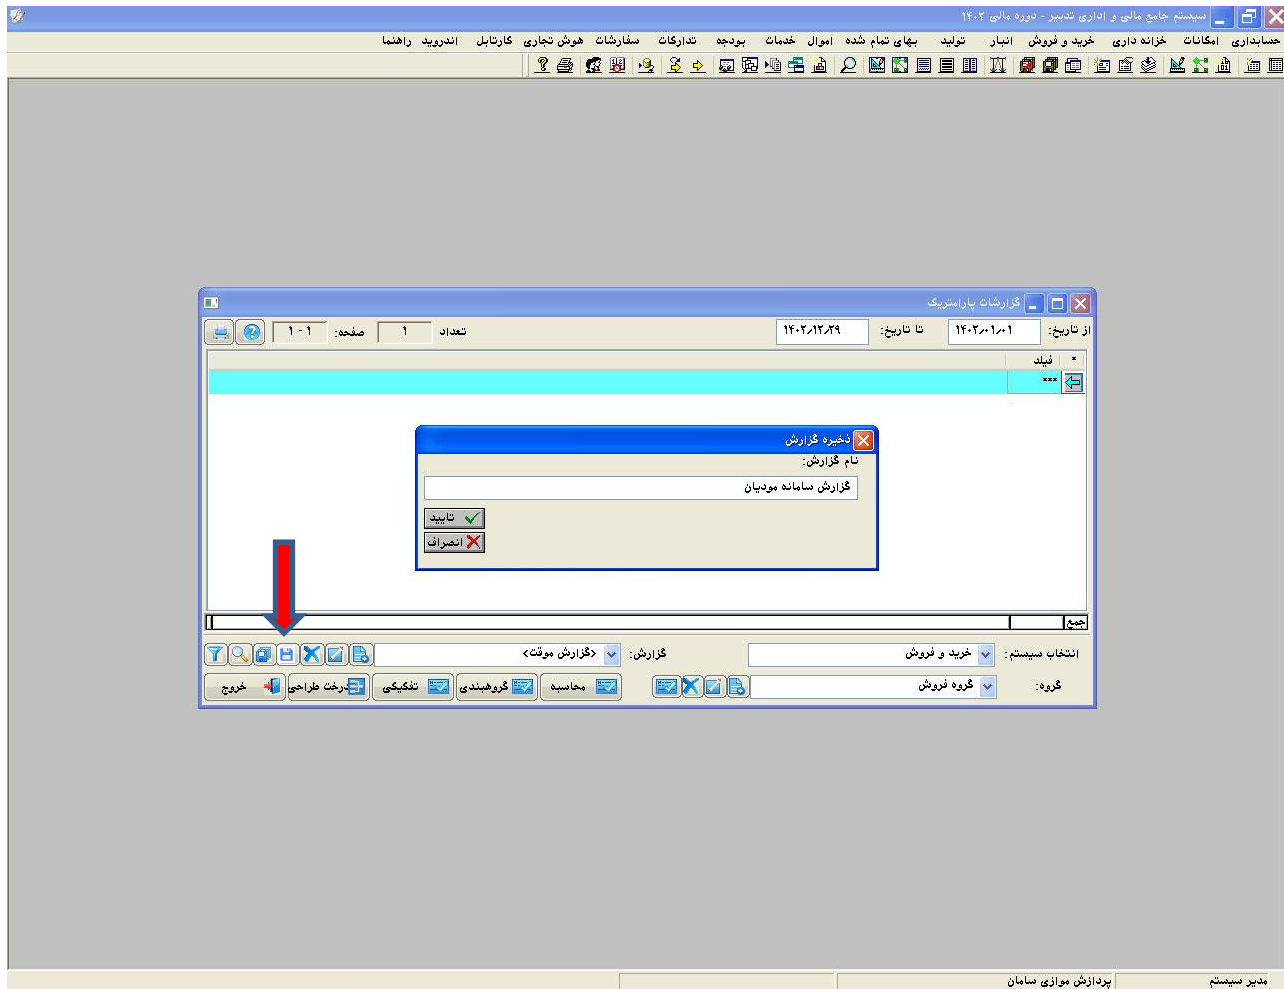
سیستم جامع مالی و اداری تدبیر - دوره مالی ۱۴۰۲

حسابداری امکانات خزانه داری خرید و فروش انبار تولید بهای تمام شده اموال خدمات بودجه تدارکات سفارشات هوش تجاری کارتابل اندروید راهنما

گزارشات پارامتریک

از تاریخ: ۱۴۰۲/۰۱/۰۱ تا تاریخ: ۱۴۰۲/۱۲/۲۹ تعداد ۱ صفحه: ۱ - ۱

* فیلد

***

ذخیره گزارش

نام گزارش:

گزارش سامانه مودیان

تایید

انصراف

جمع

انتخاب سیستم: خرید و فروش گزارش: <گزارش موقت>

گروه: گروه فروش

محاسبه گروهبندی تفکیکی درخت طراحی خروج

مدیر سیستم پردازش موازی سامان